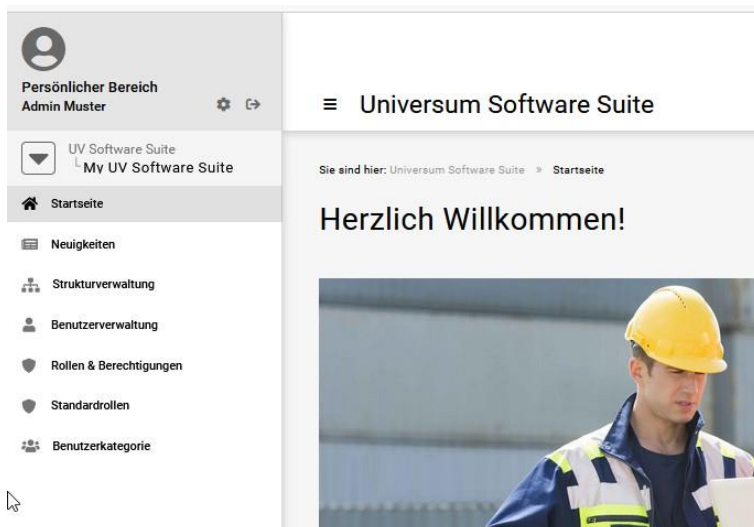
Persönlicher Bereich
Admin Muster

UV Software Suite
└My UV Software Suite

Startseite

Neuigkeiten

Strukturverwaltung

Benutzerverwaltung

Rollen & Berechtigungen

Standardrollen

Benutzerkategorie

≡ Universum Software Suite

Sie sind hier: Universum Software Suite » Startseite

Herzlich Willkommen!